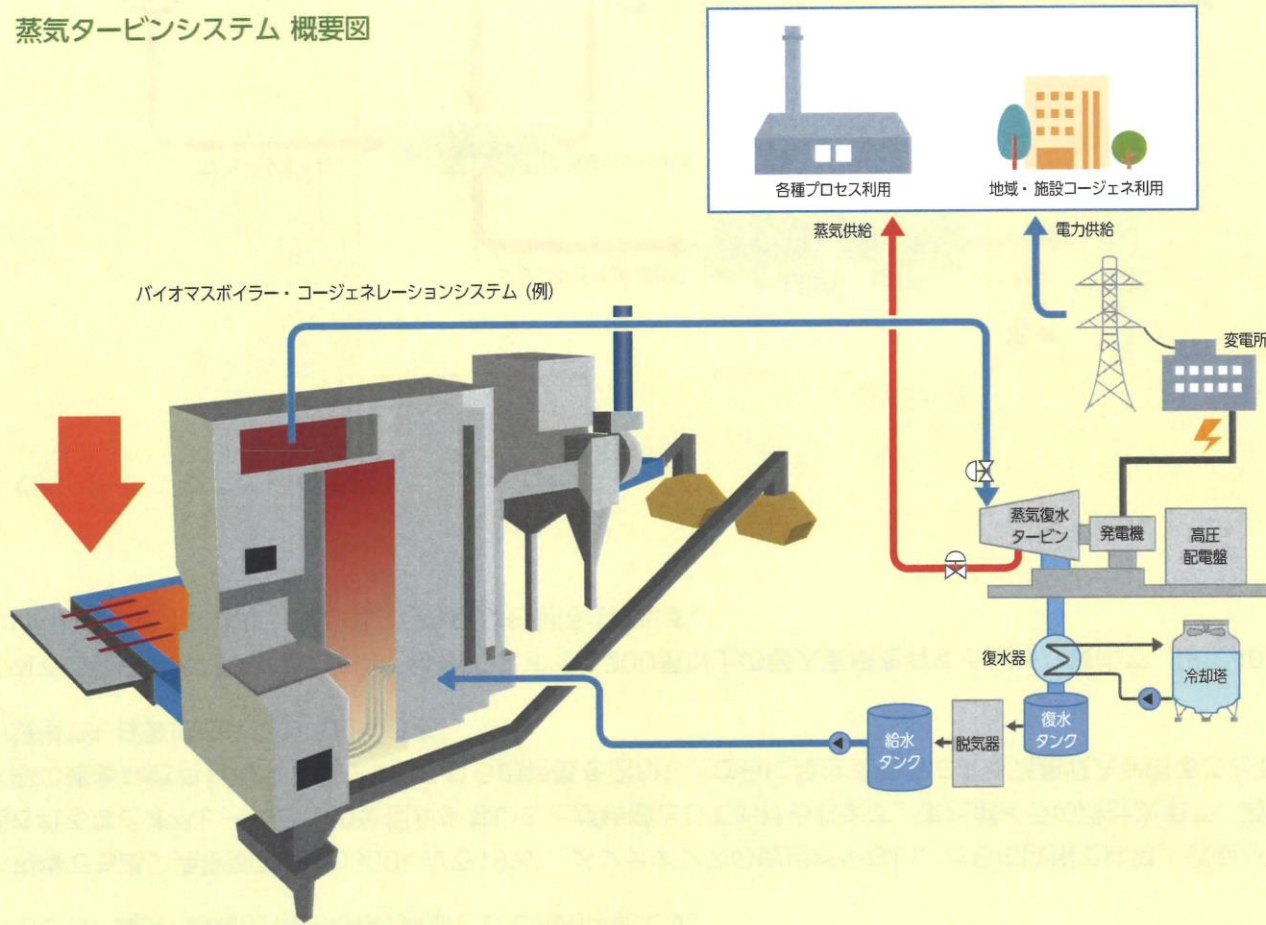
蒸気タービンシステム 概要図

各種プロセス利用

地域・施設コージェネ利用

蒸気供給

電力供給

バイオマスボイラー・コージェネレーションシステム（例）

変電所

蒸気復水タービン

発電機

高圧配電盤

復水器

冷却塔

復水タンク

脱気器

給水タンク